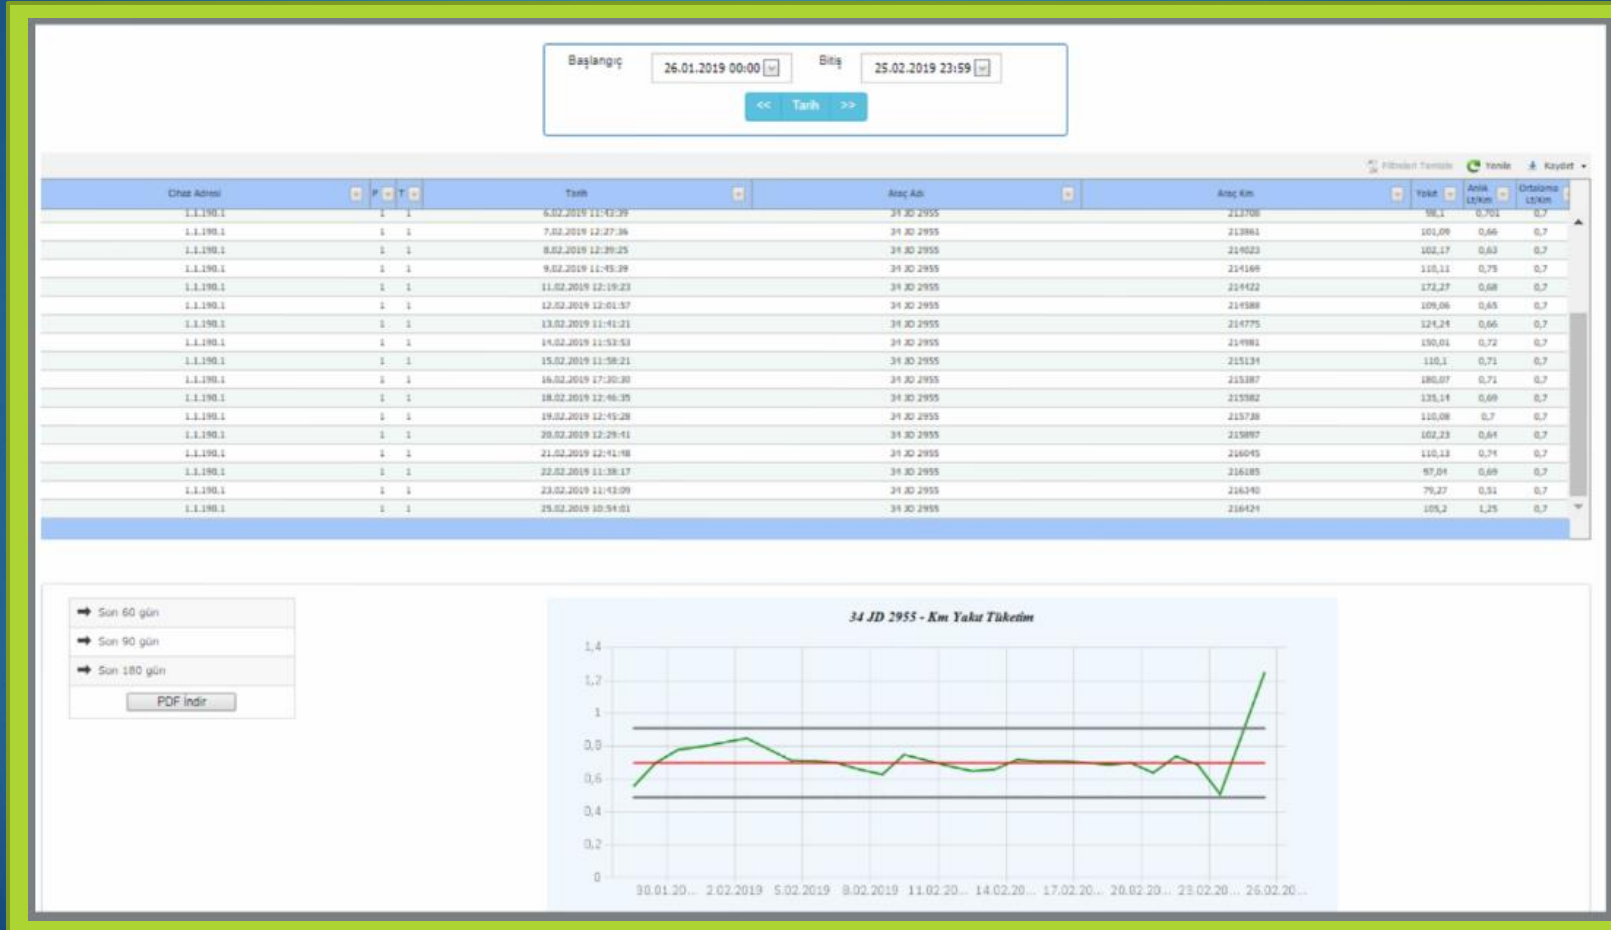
Başlangıç 26.01.2019 00:00 Bitiş 25.02.2019 23:59

<< Tarih >>

Filtreleri Temizle Yenile Kaydet

| Cihaz Adresi | P | T | Tarih | Araç Adı | Araç Km | Yakıt | Anlık Lt/Km | Ortalama Lt/Km |
|---|---|---|---|---|---|---|---|---|
| 1.1.190.1 | 1 | 1 | 6.02.2019 11:43:39 | 34 JD 2955 | 213708 | 98,1 | 0,701 | 0,7 |
| 1.1.190.1 | 1 | 1 | 7.02.2019 12:27:36 | 34 JD 2955 | 213861 | 101,09 | 0,66 | 0,7 |
| 1.1.190.1 | 1 | 1 | 8.02.2019 12:39:25 | 34 JD 2955 | 214023 | 102,17 | 0,63 | 0,7 |
| 1.1.190.1 | 1 | 1 | 9.02.2019 11:45:39 | 34 JD 2955 | 214169 | 110,11 | 0,75 | 0,7 |
| 1.1.190.1 | 1 | 1 | 11.02.2019 12:19:23 | 34 JD 2955 | 214422 | 172,27 | 0,68 | 0,7 |
| 1.1.190.1 | 1 | 1 | 12.02.2019 12:01:57 | 34 JD 2955 | 214588 | 109,06 | 0,65 | 0,7 |
| 1.1.190.1 | 1 | 1 | 13.02.2019 11:41:21 | 34 JD 2955 | 214775 | 124,24 | 0,66 | 0,7 |
| 1.1.190.1 | 1 | 1 | 14.02.2019 11:53:53 | 34 JD 2955 | 214981 | 150,01 | 0,72 | 0,7 |
| 1.1.190.1 | 1 | 1 | 15.02.2019 11:58:21 | 34 JD 2955 | 215134 | 110,1 | 0,71 | 0,7 |
| 1.1.190.1 | 1 | 1 | 16.02.2019 17:30:30 | 34 JD 2955 | 215387 | 180,07 | 0,71 | 0,7 |
| 1.1.190.1 | 1 | 1 | 18.02.2019 12:46:35 | 34 JD 2955 | 215582 | 135,14 | 0,69 | 0,7 |
| 1.1.190.1 | 1 | 1 | 19.02.2019 12:45:28 | 34 JD 2955 | 215738 | 110,08 | 0,7 | 0,7 |
| 1.1.190.1 | 1 | 1 | 20.02.2019 12:29:41 | 34 JD 2955 | 215897 | 102,23 | 0,64 | 0,7 |
| 1.1.190.1 | 1 | 1 | 21.02.2019 12:41:48 | 34 JD 2955 | 216045 | 110,13 | 0,74 | 0,7 |
| 1.1.190.1 | 1 | 1 | 22.02.2019 11:38:17 | 34 JD 2955 | 216185 | 97,04 | 0,69 | 0,7 |
| 1.1.190.1 | 1 | 1 | 23.02.2019 11:43:09 | 34 JD 2955 | 216340 | 79,27 | 0,51 | 0,7 |
| 1.1.190.1 | 1 | 1 | 25.02.2019 10:54:01 | 34 JD 2955 | 216424 | 105,2 | 1,25 | 0,7 |

Son 60 gün
Son 90 gün
Son 180 gün
PDF İndir

34 JD 2955 - Km Yakıt Tüketim

1,4
1,2
1
0,8
0,6
0,4
0,2
0

30.01.20... 2.02.2019 5.02.2019 8.02.2019 11.02.20... 14.02.20... 17.02.20... 20.02.20... 23.02.20... 26.02.20...